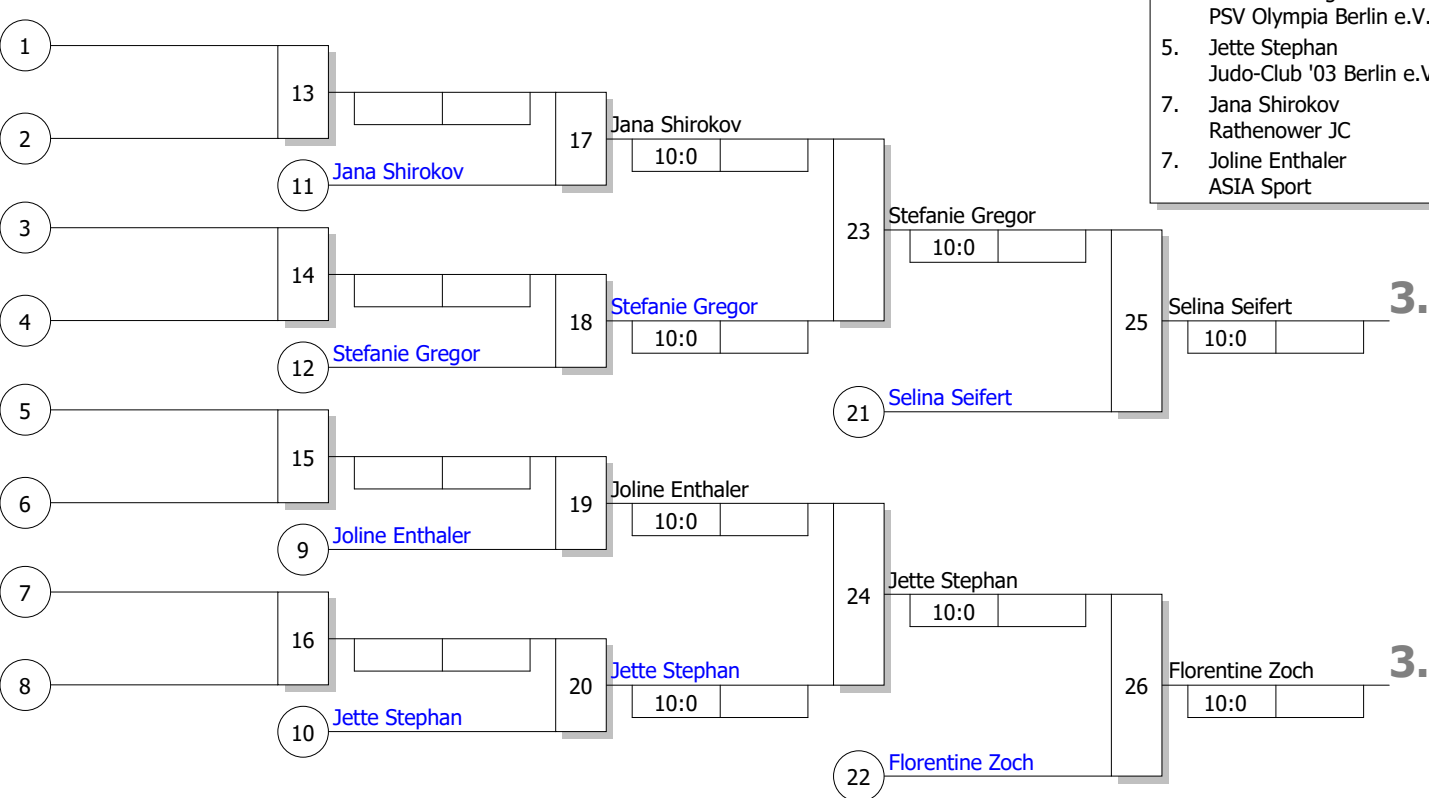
PSV Olympia Berlin e.V.
5. Jette Stephan
Judo-Club '03 Berlin e.V
7. Jana Shirokov
Rathenower JC
7. Joline Enthaler
ASIA Sport

1
2
13
11 Jana Shirokov
17
Jana Shirokov
10:0
3
4
14
12 Stefanie Gregor
18
Stefanie Gregor
10:0
23
Stefanie Gregor
10:0
25
Selina Seifert
10:0
3.
21 Selina Seifert
5
6
15
9 Joline Enthaler
19
Joline Enthaler
10:0
7
8
16
10 Jette Stephan
20
Jette Stephan
10:0
24
Jette Stephan
10:0
26
Florentine Zoch
10:0
3.
22 Florentine Zoch